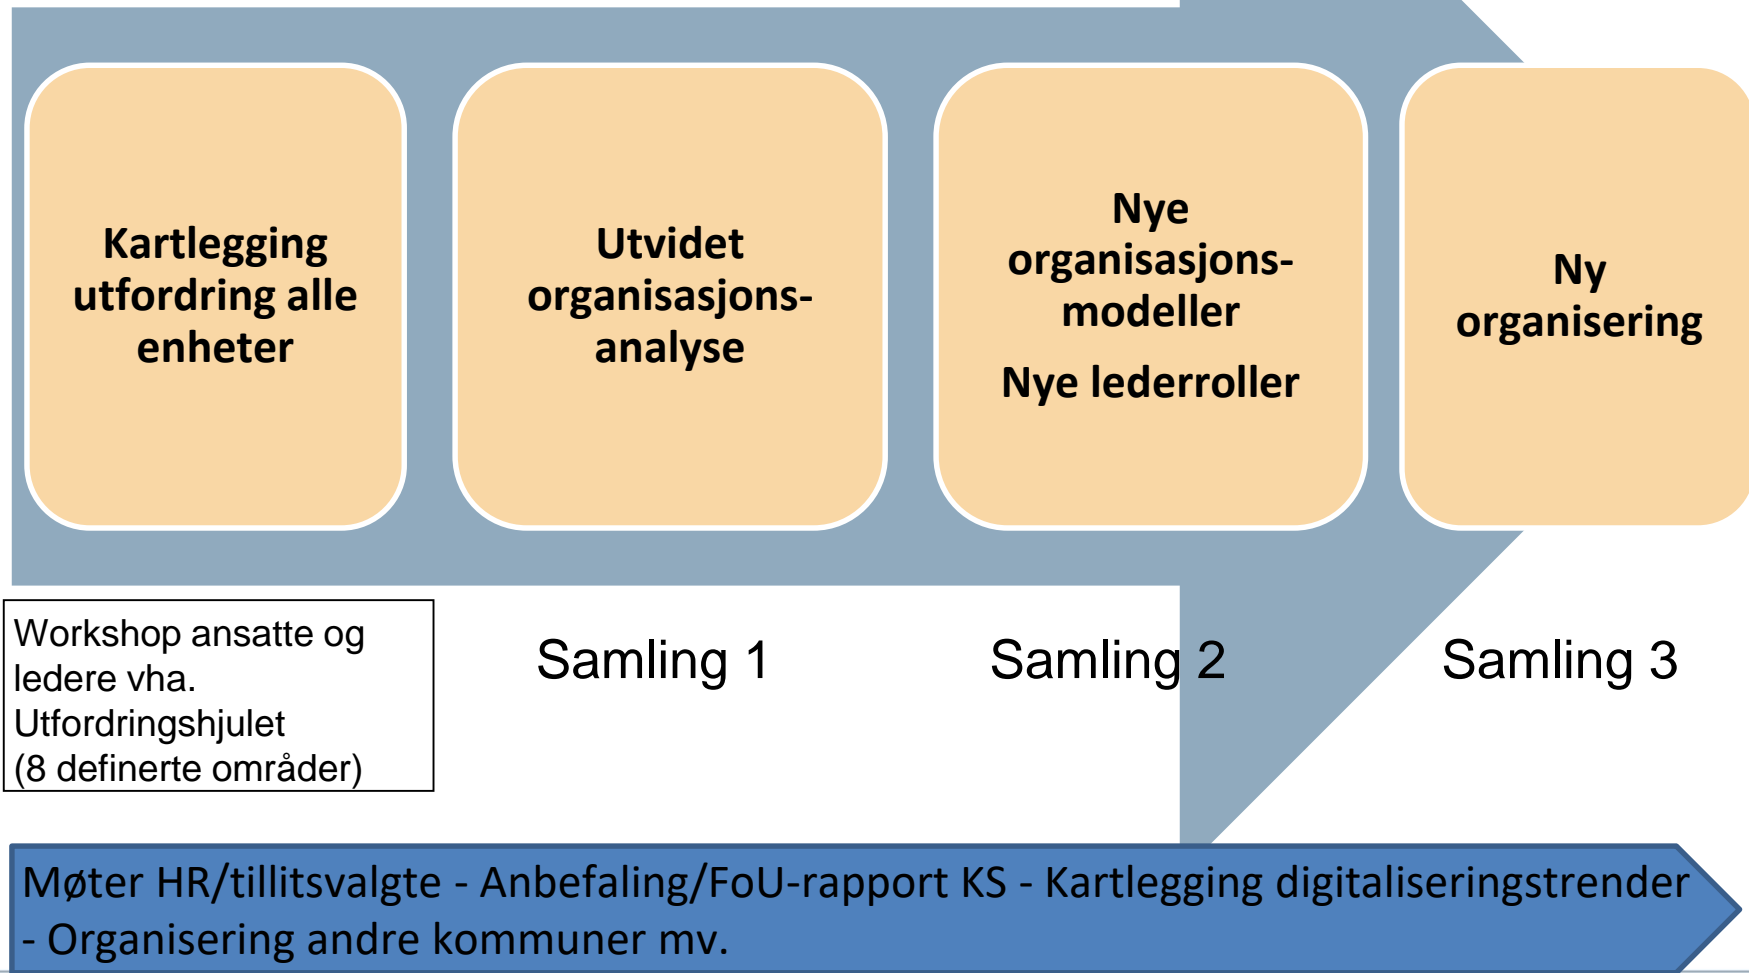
Kartlegging utfordring alle enheter

Utvidet organisasjons-analyse

Nye organisasjons-modeller

Nye lederroller

Ny organisering

Workshop ansatte og ledere vha. Utfordringshjulet (8 definerte områder)

Samling 1

Samling 2

Samling 3

Møter HR/tillitsvalgte - Anbefaling/FoU-rapport KS - Kartlegging digitaliseringstrender - Organisering andre kommuner mv.